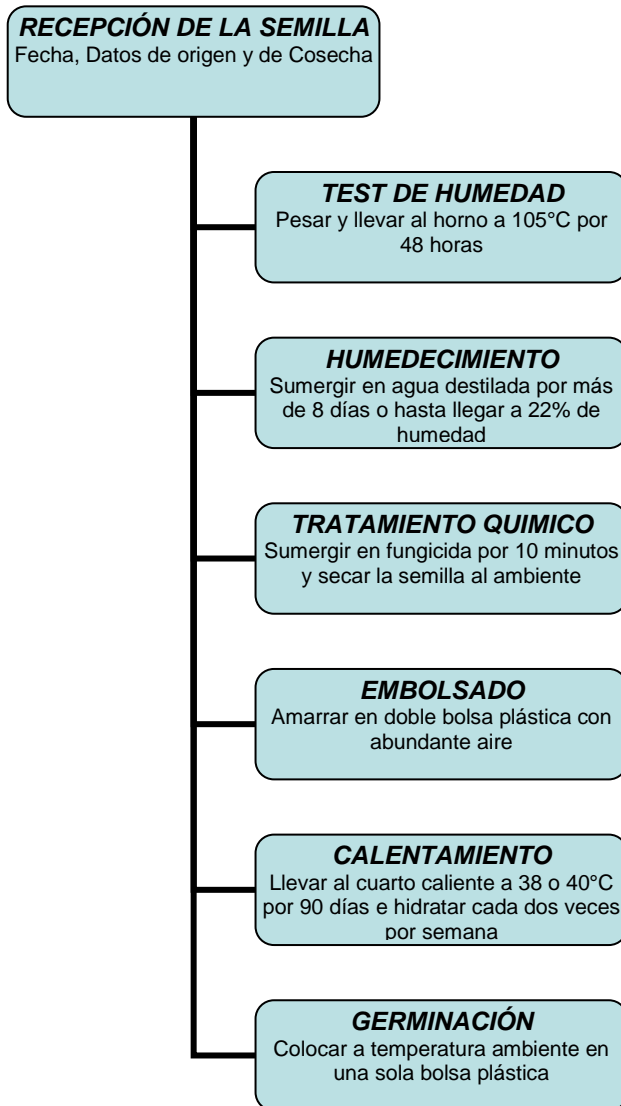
RECEPCIÓN DE LA SEMILLA
Fecha, Datos de origen y de Cosecha

TEST DE HUMEDAD
Pesar y llevar al horno a 105°C por 48 horas

HUMEDECIMIENTO
Sumergir en agua destilada por más de 8 días o hasta llegar a 22% de humedad

TRATAMIENTO QUIMICO
Sumergir en fungicida por 10 minutos y secar la semilla al ambiente

EMBOLSADO
Amarrar en doble bolsa plástica con abundante aire

CALENTAMIENTO
Llevar al cuarto caliente a 38 o 40°C por 90 días e hidratar cada dos veces por semana

GERMINACIÓN
Colocar a temperatura ambiente en una sola bolsa plástica